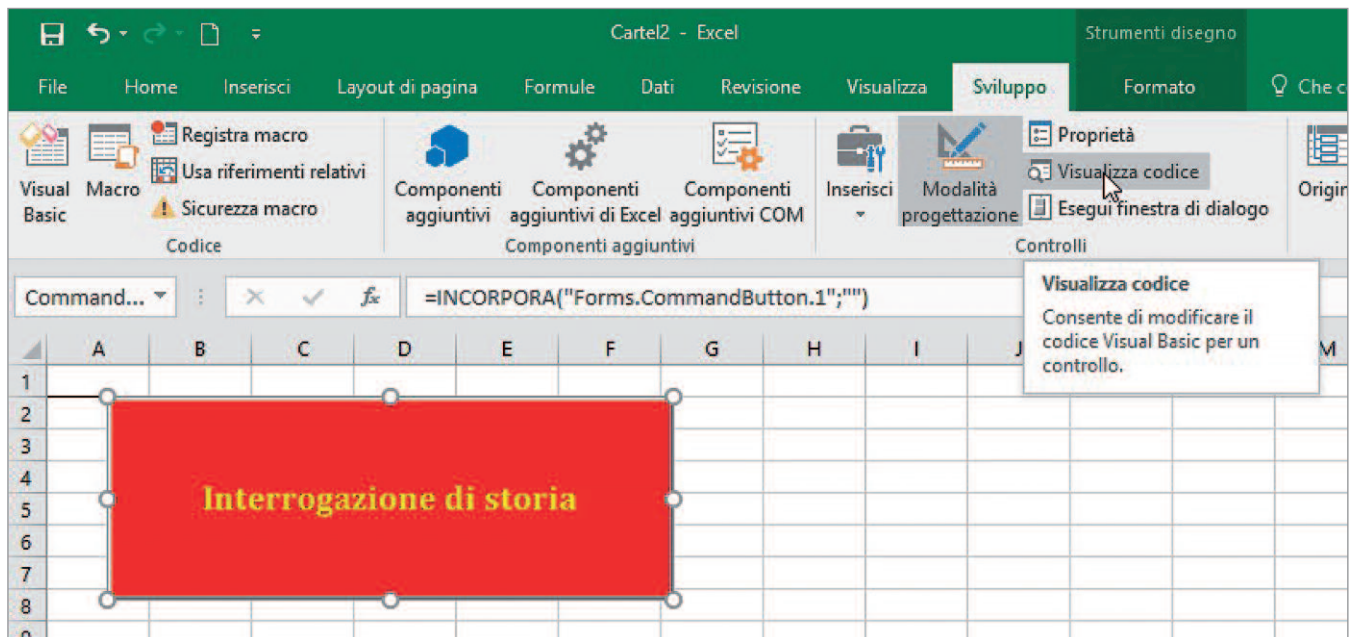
Cartel2 - Excel

Strumenti disegno

File Home Inserisci Layout di pagina Formule Dati Revisione Visualizza Sviluppo Formato Che c

Visual Basic Macro Registra macro Usa riferimenti relativi Sicurezza macro

Codice

Componenti aggiuntivi Componenti aggiuntivi di Excel Componenti aggiuntivi COM

Componenti aggiuntivi

Inserisci Modalità progettazione Proprietà Visualizza codice Esegui finestra di dialogo

Controlli

Origi

Command...

=INCORPORA("Forms.CommandButton.1";"")

Visualizza codice

Consente di modificare il codice Visual Basic per un controllo.

| A | B | C | D | E | F | G | H | I | J | M |
|---|---|---|---|---|---|---|---|---|---|---|

1
2
3
4
5
6
7
8

Interrogazione di storia